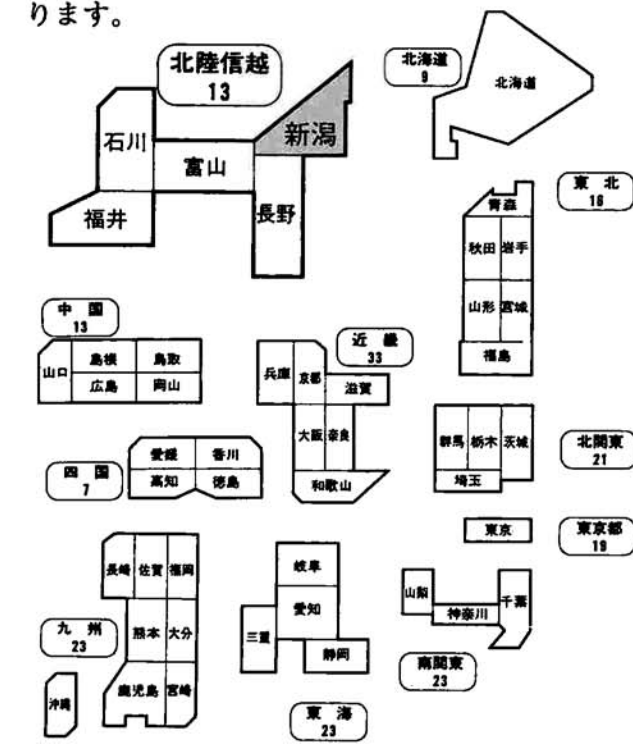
ります。

北陸信越
13

石川
富山
新潟
福井
長野

北海道
9
北海道

東北
16
青森
秋田 岩手
山形 宮城
福島

中国
13
山口 島根 鳥取
広島 岡山

近畿
33
兵庫 京都
滋賀
大阪 奈良
和歌山

群馬 栃木 茨城
埼玉
北関東
21

四国
7
愛媛 香川
高知 徳島

東京
東京都
19

長崎 佐賀 福岡
熊本 大分
鹿児島 宮崎
沖縄
九州
23

岐阜
愛知
三重
静岡
東海
23

山梨
神奈川
千葉
南関東
23